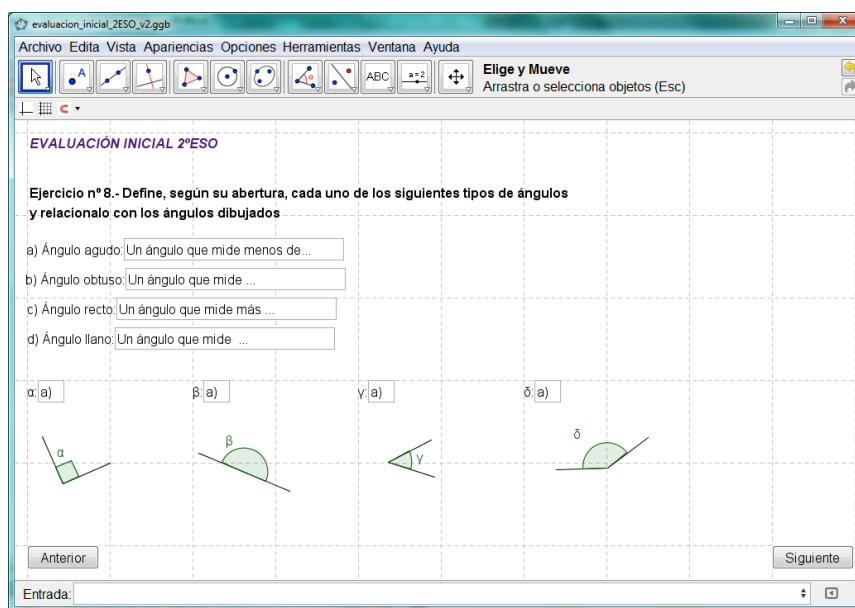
evaluacion_inicial_2ESO_v2.ggb

Archivo Edita Vista Apariencias Opciones Herramientas Ventana Ayuda

ABC a = 2

Elige y Mueve
Arrastra o selecciona objetos (Esc)

EVALUACIÓN INICIAL 2ºESO

Ejercicio nº 8.- Define, según su abertura, cada uno de los siguientes tipos de ángulos y relacionalo con los ángulos dibujados

a) Ángulo agudo: Un ángulo que mide menos de...

b) Ángulo obtuso: Un ángulo que mide ...

c) Ángulo recto: Un ángulo que mide más ...

d) Ángulo llano: Un ángulo que mide ...

α: a)

β: a)

γ: a)

δ: a)

α

β

γ

δ

Anterior

Siguiente

Entrada: